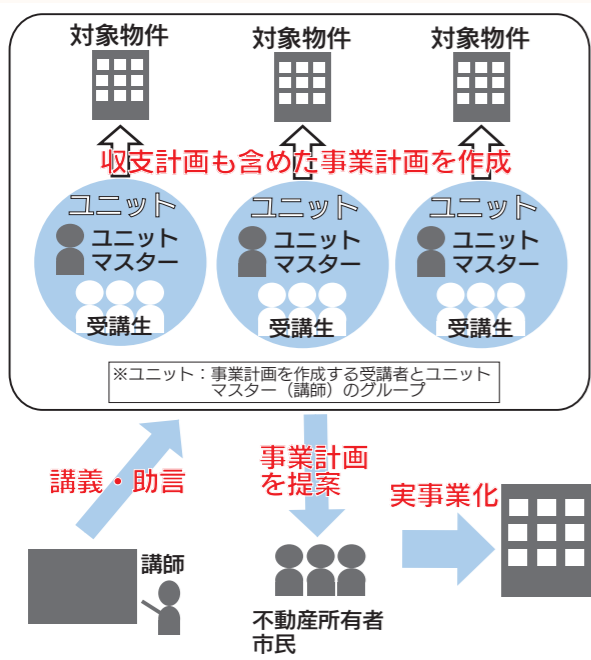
対象物件

対象物件

対象物件

収支計画も含めた事業計画を作成

ユニット
ユニットマスター
受講生

ユニット
ユニットマスター
受講生

ユニット
ユニットマスター
受講生

※ユニット：事業計画を作成する受講者とユニットマスター（講師）のグループ

講義・助言

事業計画を提案

実事業化

講師

不動産所有者
市民